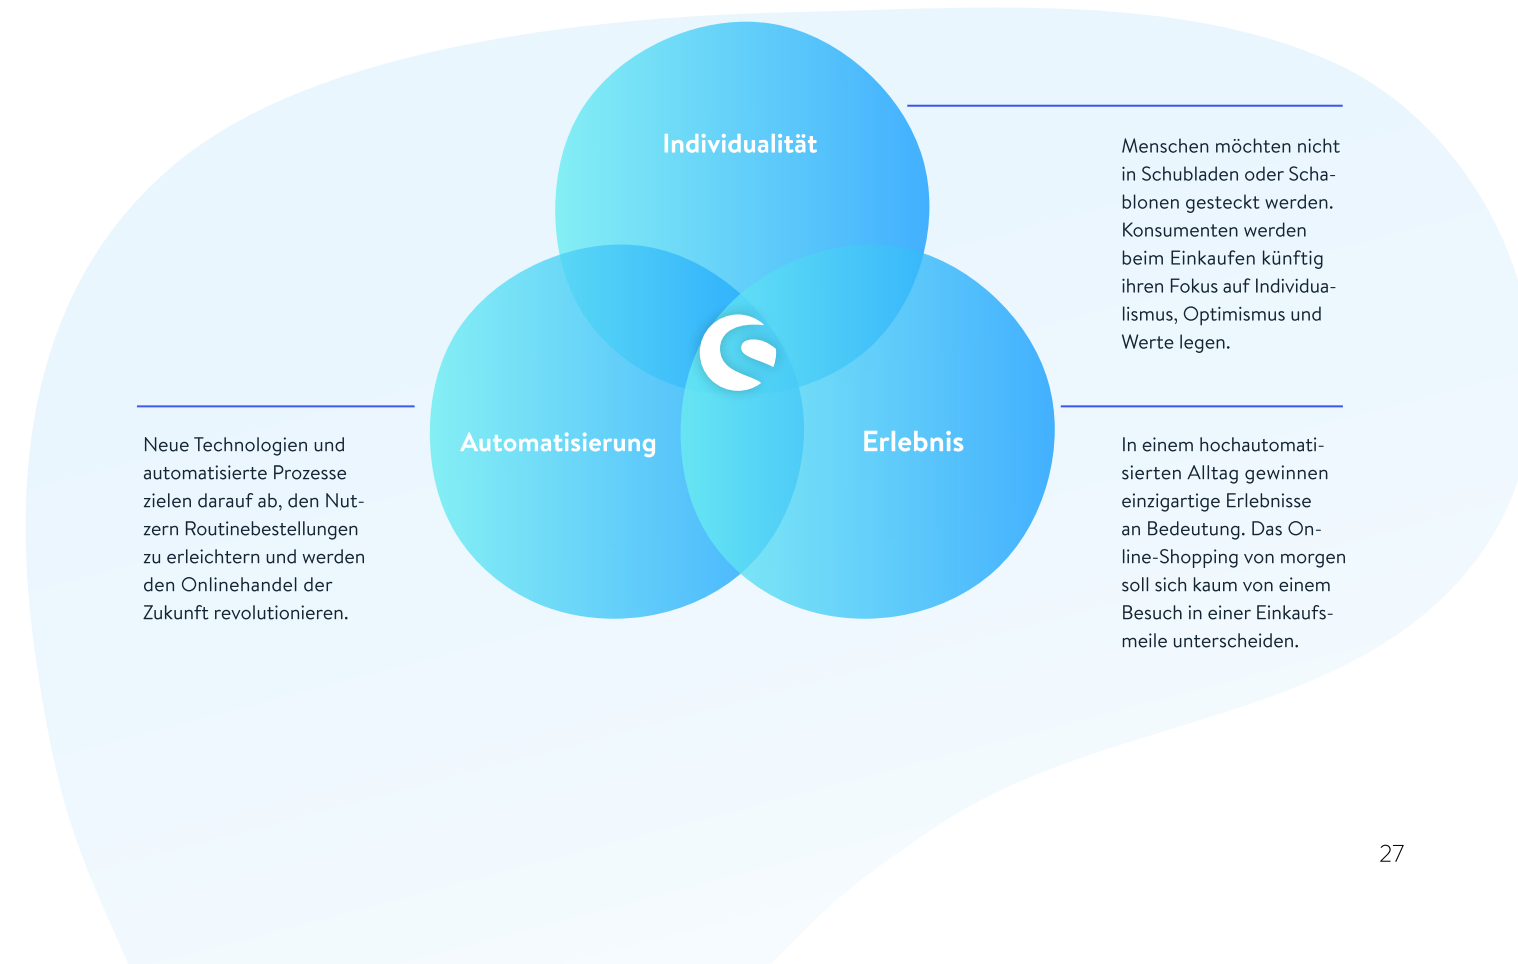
Individualität

Menschen möchten nicht in Schubladen oder Schablonen gesteckt werden. Konsumenten werden beim Einkaufen künftig ihren Fokus auf Individualismus, Optimismus und Werte legen.

Automatisierung

Erlebnis

Neue Technologien und automatisierte Prozesse zielen darauf ab, den Nutzern Routinebestellungen zu erleichtern und werden den Onlinehandel der Zukunft revolutionieren.

In einem hochautomatisierten Alltag gewinnen einzigartige Erlebnisse an Bedeutung. Das Online-Shopping von morgen soll sich kaum von einem Besuch in einer Einkaufsmeile unterscheiden.

27